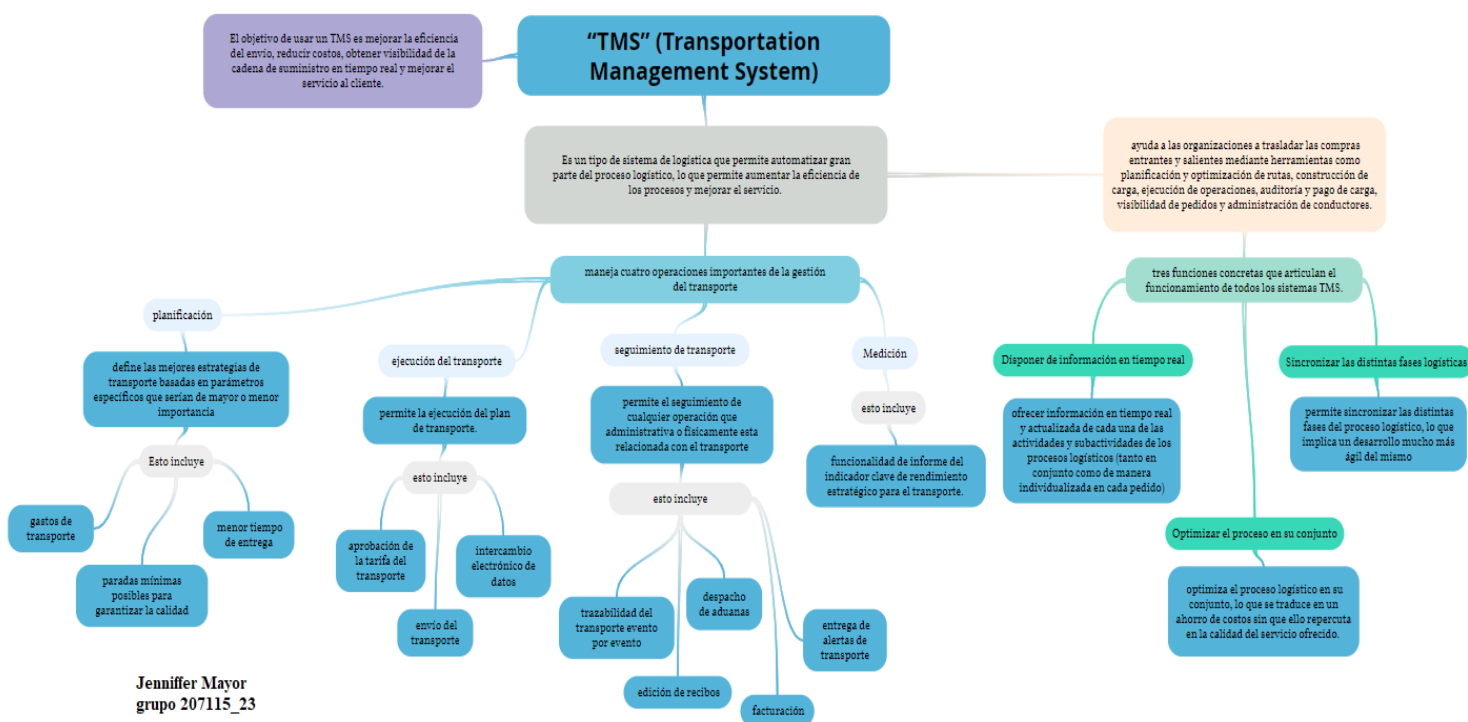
El objetivo de usar un TMS es mejorar la eficiencia del envío, reducir costos, obtener visibilidad de la cadena de suministro en tiempo real y mejorar el servicio al cliente.

"TMS" (Transportation Management System)

Es un tipo de sistema de logística que permite automatizar gran parte del proceso logístico, lo que permite aumentar la eficiencia de los procesos y mejorar el servicio.

ayuda a las organizaciones a trasladar las compras entrantes y salientes mediante herramientas como planificación y optimización de rutas, construcción de carga, ejecución de operaciones, auditoría y pago de carga, visibilidad de pedidos y administración de conductores.

maneja cuatro operaciones importantes de la gestión del transporte

planificación

define las mejores estrategias de transporte basadas en parámetros específicos que serían de mayor o menor importancia

Esto incluye

gastos de transporte

paradas mínimas posibles para garantizar la calidad

menor tiempo de entrega

ejecución del transporte

permite la ejecución del plan de transporte.

esto incluye

aprobación de la tarifa del transporte

envío del transporte

intercambio electrónico de datos

seguimiento de transporte

permite el seguimiento de cualquier operación que administrativa o físicamente esta relacionada con el transporte

esto incluye

trazabilidad del transporte evento por evento

despacho de aduanas

entrega de alertas de transporte

edición de recibos

facturación

Medición

esto incluye

funcionalidad de informe del indicador clave de rendimiento estratégico para el transporte.

tres funciones concretas que articulan el funcionamiento de todos los sistemas TMS.

Disponer de información en tiempo real

ofrecer información en tiempo real y actualizada de cada una de las actividades y subactividades de los procesos logísticos (tanto en conjunto como de manera individualizada en cada pedido)

Sincronizar las distintas fases logísticas

permite sincronizar las distintas fases del proceso logístico, lo que implica un desarrollo mucho más ágil del mismo

Optimizar el proceso en su conjunto

optimiza el proceso logístico en su conjunto, lo que se traduce en un ahorro de costos sin que ello repercuta en la calidad del servicio ofrecido.

Jenniffer Mayor
grupo 207115_23